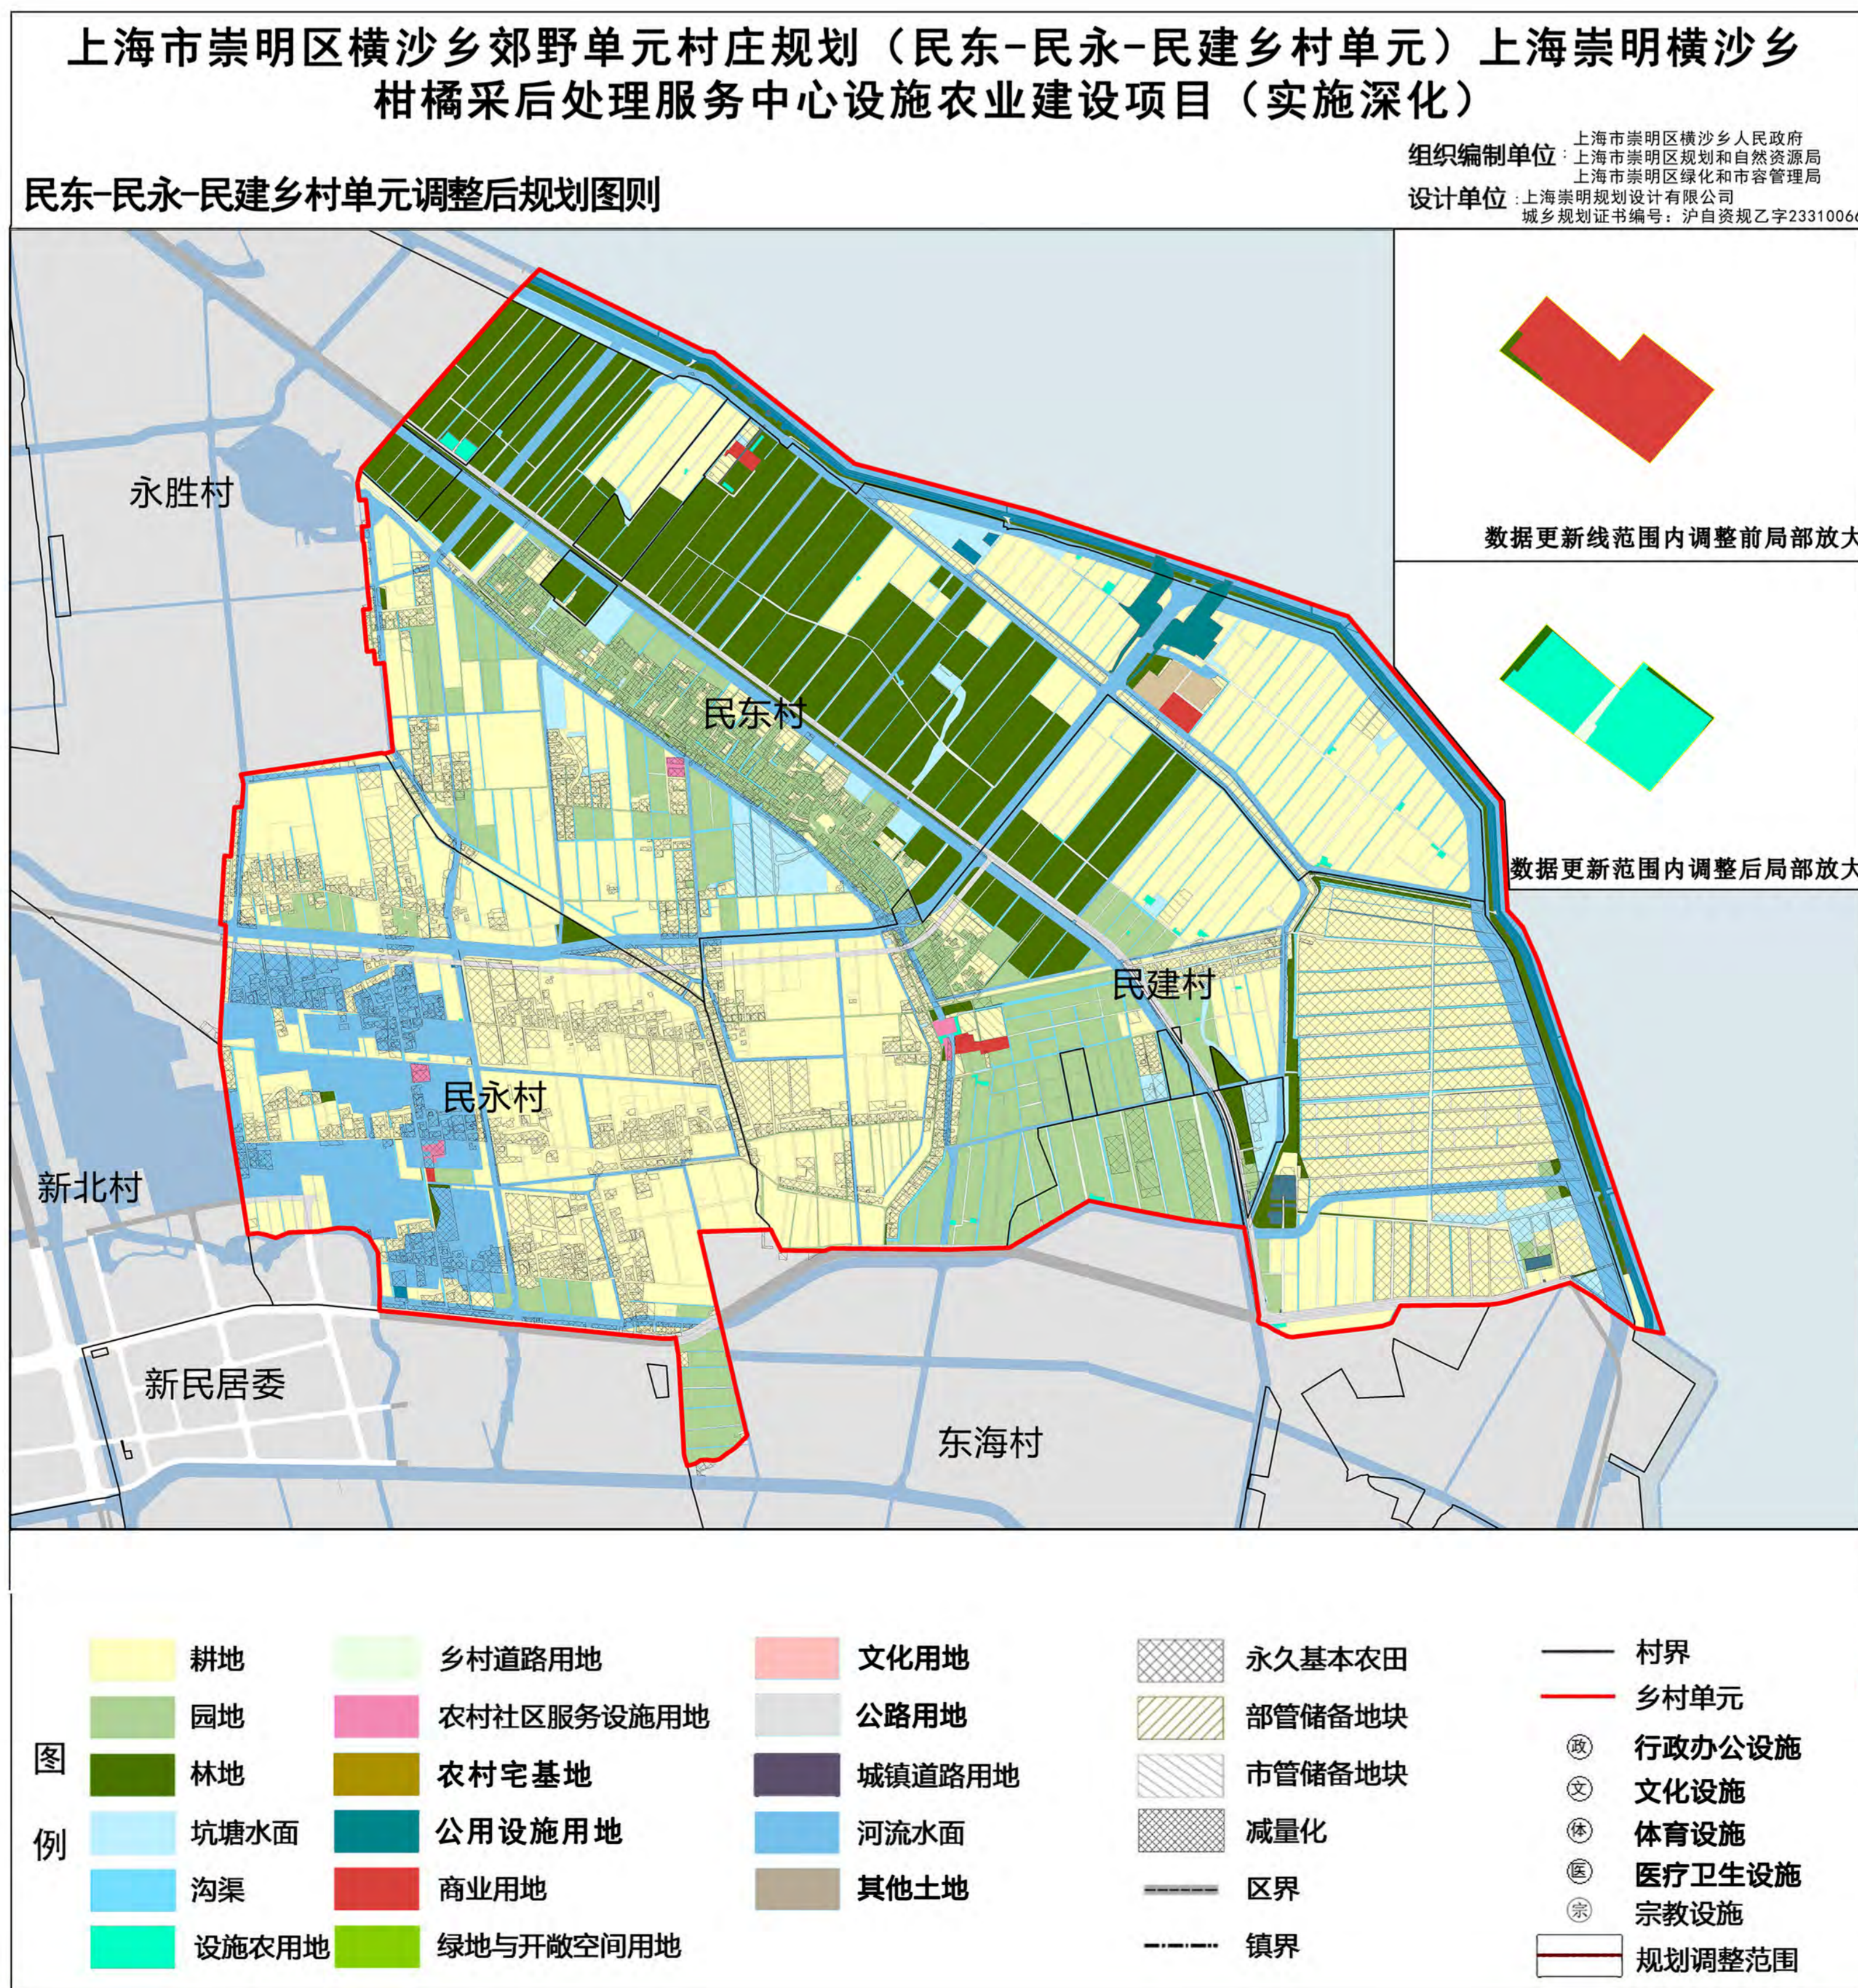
上海市崇明区横沙乡郊野单元村庄规划（民东-民永-民建乡村单元）上海崇明横沙乡柑橘采后处理服务中心设施农业建设项目（实施深化）

组织编制单位：上海市崇明区横沙乡人民政府
上海市崇明区规划和自然资源局
上海市崇明区绿化和市容管理局
设计单位：上海崇明规划设计有限公司
城乡规划证书编号：沪自资规乙字2331006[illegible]

民东-民永-民建乡村单元调整后规划图则

永胜村
民东村
民建村
民永村
新北村
新民居委
东海村

数据更新线范围内调整前局部放大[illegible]

数据更新范围内调整后局部放大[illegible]

图例

| | | | | |
|---|---|---|---|---|
| 耕地 | 乡村道路用地 | 文化用地 | 永久基本农田 | 村界 |
| 园地 | 农村社区服务设施用地 | 公路用地 | 部管储备地块 | 乡村单元 |
| 林地 | 农村宅基地 | 城镇道路用地 | 市管储备地块 | 政 行政办公设施 |
| 坑塘水面 | 公用设施用地 | 河流水面 | 减量化 | 文 文化设施 |
| 沟渠 | 商业用地 | 其他土地 | 区界 | 体 体育设施 |
| 设施农用地 | 绿地与开敞空间用地 | | 镇界 | 医 医疗卫生设施 |
| | | | | 宗 宗教设施 |
| | | | | 规划调整范围 |